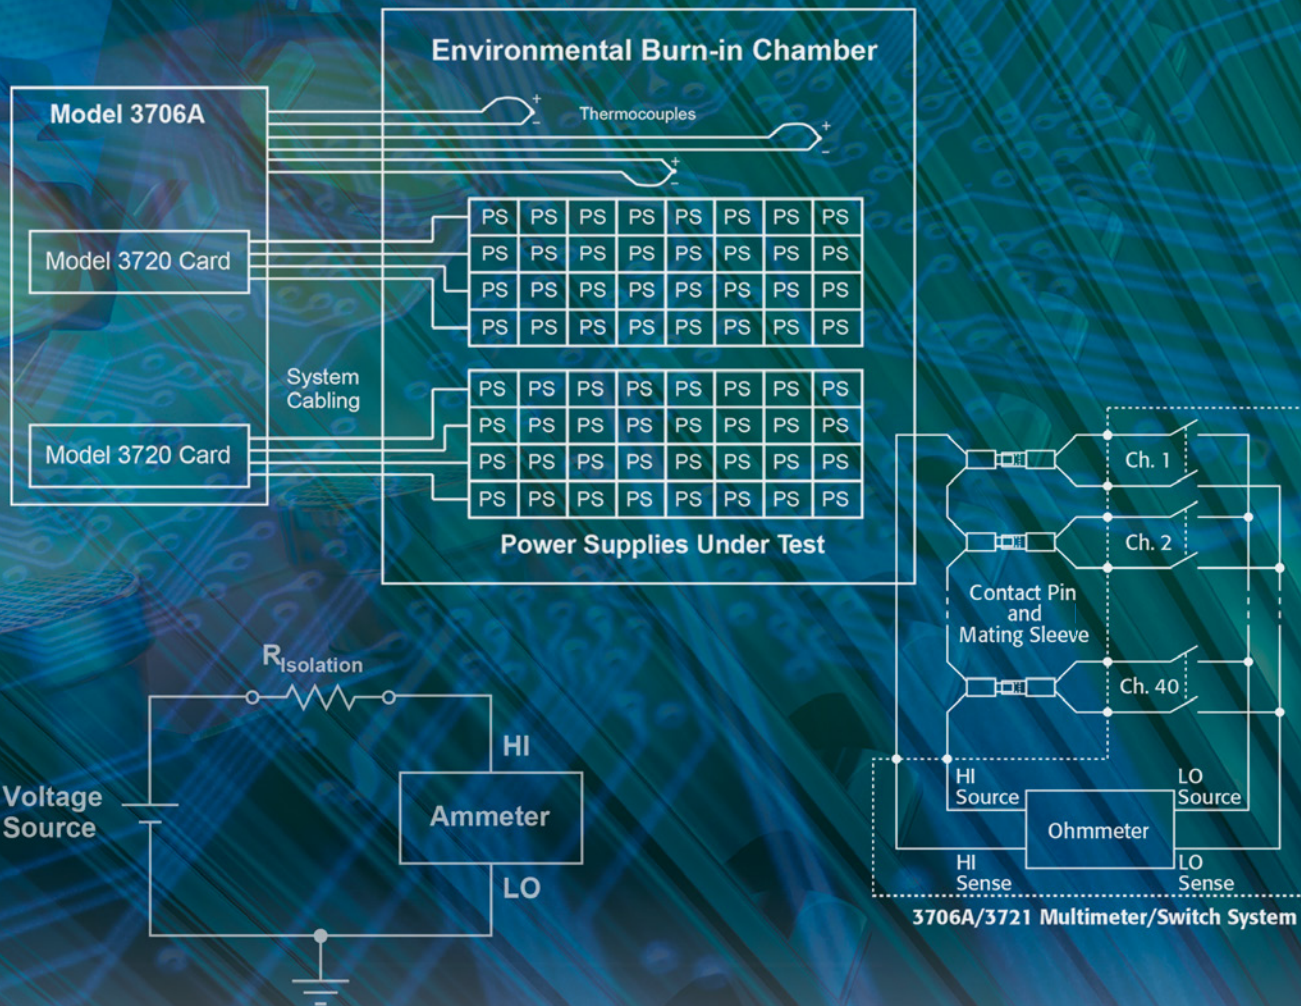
Environmental Burn-in Chamber

Model 3706A

Thermocouples

Model 3720 Card

| PS | PS | PS | PS | PS | PS | PS | PS |
|---|---|---|---|---|---|---|---|
| PS | PS | PS | PS | PS | PS | PS | PS |
| PS | PS | PS | PS | PS | PS | PS | PS |
| PS | PS | PS | PS | PS | PS | PS | PS |

System Cabling

| PS | PS | PS | PS | PS | PS | PS | PS |
|---|---|---|---|---|---|---|---|
| PS | PS | PS | PS | PS | PS | PS | PS |
| PS | PS | PS | PS | PS | PS | PS | PS |
| PS | PS | PS | PS | PS | PS | PS | PS |

Model 3720 Card

Power Supplies Under Test

Ch. 1

Ch. 2

Contact Pin and Mating Sleeve

Ch. 40

$R_{Isolation}$

HI

Voltage Source

Ammeter

LO

HI Source

LO Source

Ohmmeter

HI Sense

LO Sense

3706A/3721 Multimeter/Switch System